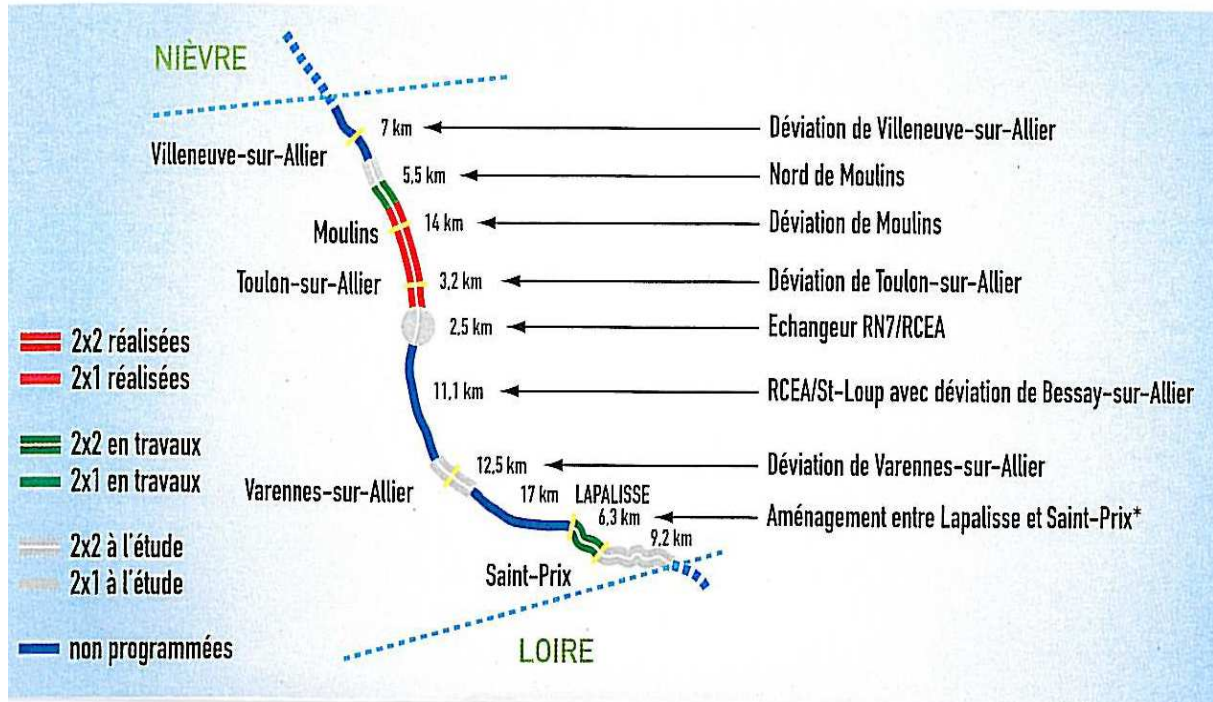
NIÈVRE

Villeneuve-sur-Allier
7 km
Déviation de Villeneuve-sur-Allier
5,5 km
Nord de Moulins
Moulins
14 km
Déviation de Moulins
Toulon-sur-Allier
3,2 km
Déviation de Toulon-sur-Allier
2,5 km
Echangeur RN7/RCEA
11,1 km
RCEA/St-Loup avec déviation de Bessay-sur-Allier
12,5 km
Déviation de Varennes-sur-Allier
Varennes-sur-Allier
17 km
LAPALISSE
6,3 km
Aménagement entre Lapalisse et Saint-Prix*
9,2 km
Saint-Prix

LOIRE

2x2 réalisées
2x1 réalisées

2x2 en travaux
2x1 en travaux

2x2 à l'étude
2x1 à l'étude

non programmées